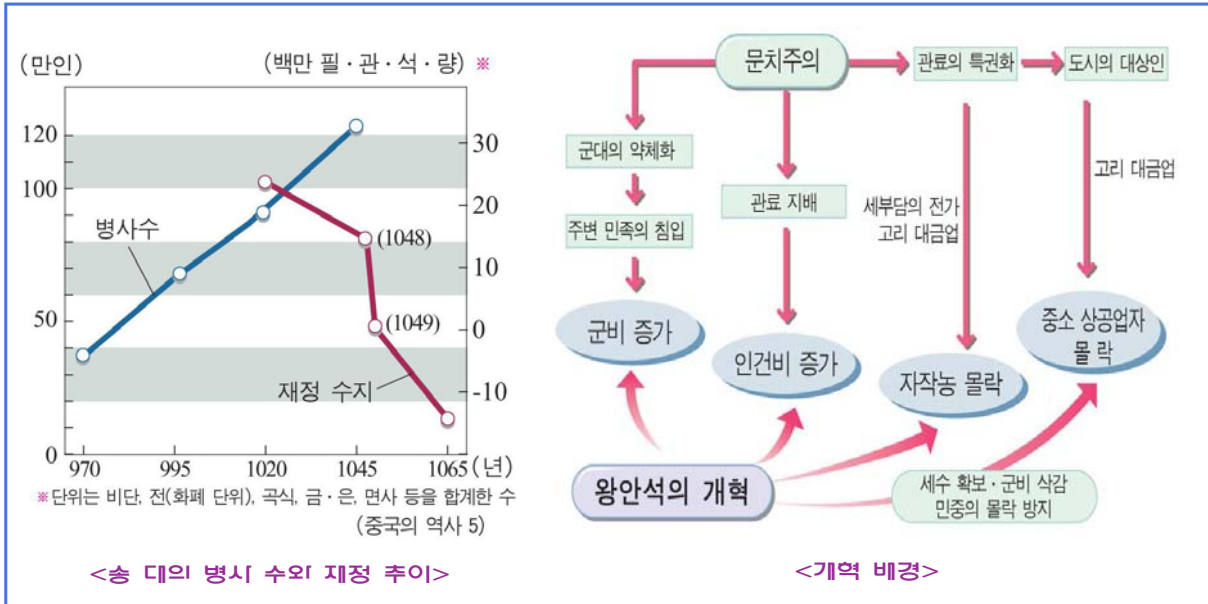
(만인)

(백만 필 · 관 · 석 · 량) ※

120
100
50
0

30
20
10
0
-10

병사수

(1048)

(1049)

재정 수지

970 995 1020 1045 1065 (년)

※ 단위는 비단, 전(화폐 단위), 곡식, 금 · 은, 면사 등을 합계한 수

(중국의 역사 5)

<송 대의 병사 수와 재정 추이>

문치주의

관료의 특권화

도시의 대상인

군대의 약체화

주변 민족의 침입

관료 지배

세부담의 전가
고리 대금업

고리 대금업

군비 증가

인건비 증가

자작농 몰락

중소 상공업자
몰 락

왕안석의 개혁

세수 확보 · 군비 삭감
민중의 몰락 방지

<개혁 배경>